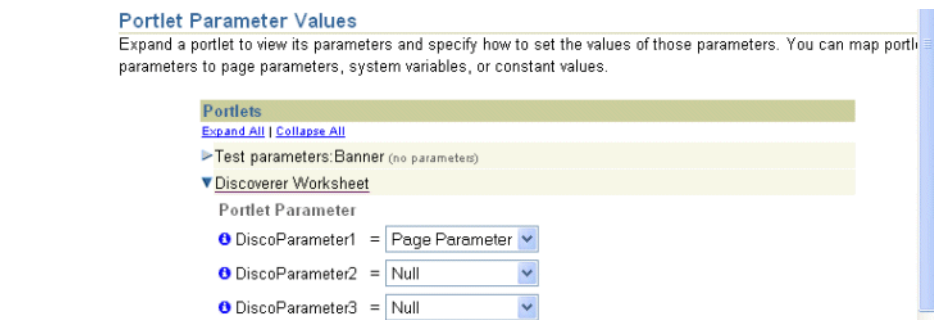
Portlet Parameter Values

Expand a portlet to view its parameters and specify how to set the values of those parameters. You can map portl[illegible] parameters to page parameters, system variables, or constant values.

Portlets

Expand All | Collapse All

Test parameters:Banner (no parameters)

Discoverer Worksheet

Portlet Parameter

DiscoParameter1 = Page Parameter

DiscoParameter2 = Null

DiscoParameter3 = Null